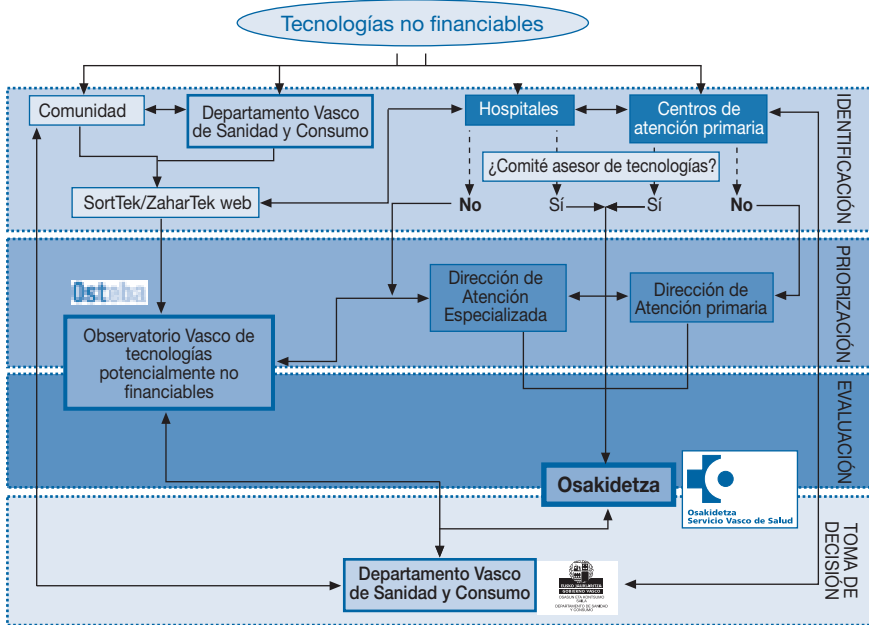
Tecnologías no financiables

IDENTIFICACIÓN

Comunidad

Departamento Vasco de Sanidad y Consumo

Hospitales

Centros de atención primaria

¿Comité asesor de tecnologías?

SortTek/ZaharTek web

No

Sí

Sí

No

PRIORIZACIÓN

Osteba

Dirección de Atención Especializada

Dirección de Atención primaria

Observatorio Vasco de tecnologías potencialmente no financiables

EVALUACIÓN

Osakidetza

Osakidetza
Servicio Vasco de Salud

TOMA DE DECISIÓN

Departamento Vasco de Sanidad y Consumo

EUSKO JAURLARITZA
GOBIERNO VASCO
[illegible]
DEPARTAMENTO DE SANIDAD Y CONSUMO